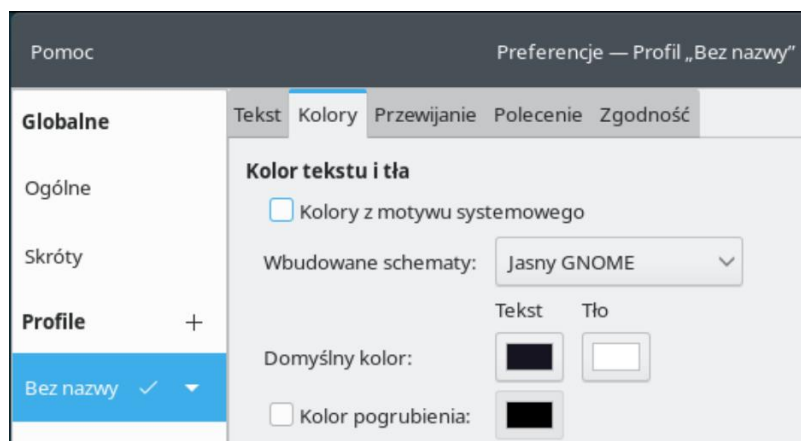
Pomoc

Preferencje — Profil „Bez nazwy"

Globalne

Ogólne

Skróty

Profile +

Bez nazwy ✓

Tekst Kolory Przewijanie Polecenie Zgodność

Kolor tekstu i tła

Kolory z motywu systemowego

Wbudowane schematy: Jasny GNOME

Tekst Tło

Domyślny kolor:

Kolor pogrubienia: